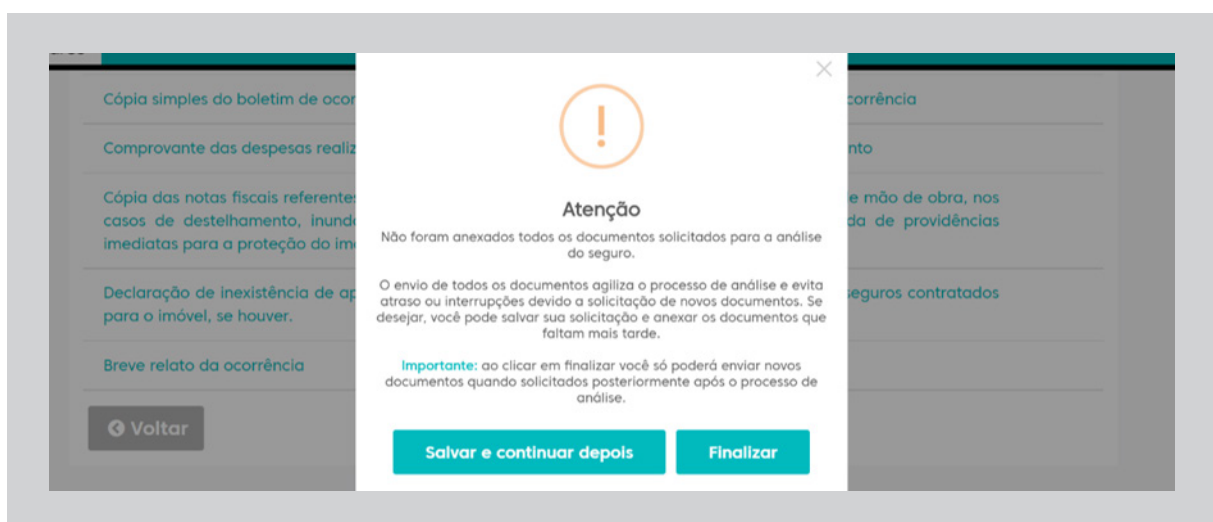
Cópia simples do boletim de ocor

ocorrência

Comprovante das despesas realiz

nto

Cópia das notas fiscais referente casos de destelhamento, inund imediatas para a proteção do imó

e mão de obra, nos da de providências

Declaração de inexistência de ap para o imóvel, se houver.

seguros contratados

Breve relato da ocorrência

Voltar

×

!

Atenção

Não foram anexados todos os documentos solicitados para a análise do seguro.

O envio de todos os documentos agiliza o processo de análise e evita atraso ou interrupções devido a solicitação de novos documentos. Se desejar, você pode salvar sua solicitação e anexar os documentos que faltam mais tarde.

Importante: ao clicar em finalizar você só poderá enviar novos documentos quando solicitados posteriormente após o processo de análise.

Salvar e continuar depois

Finalizar